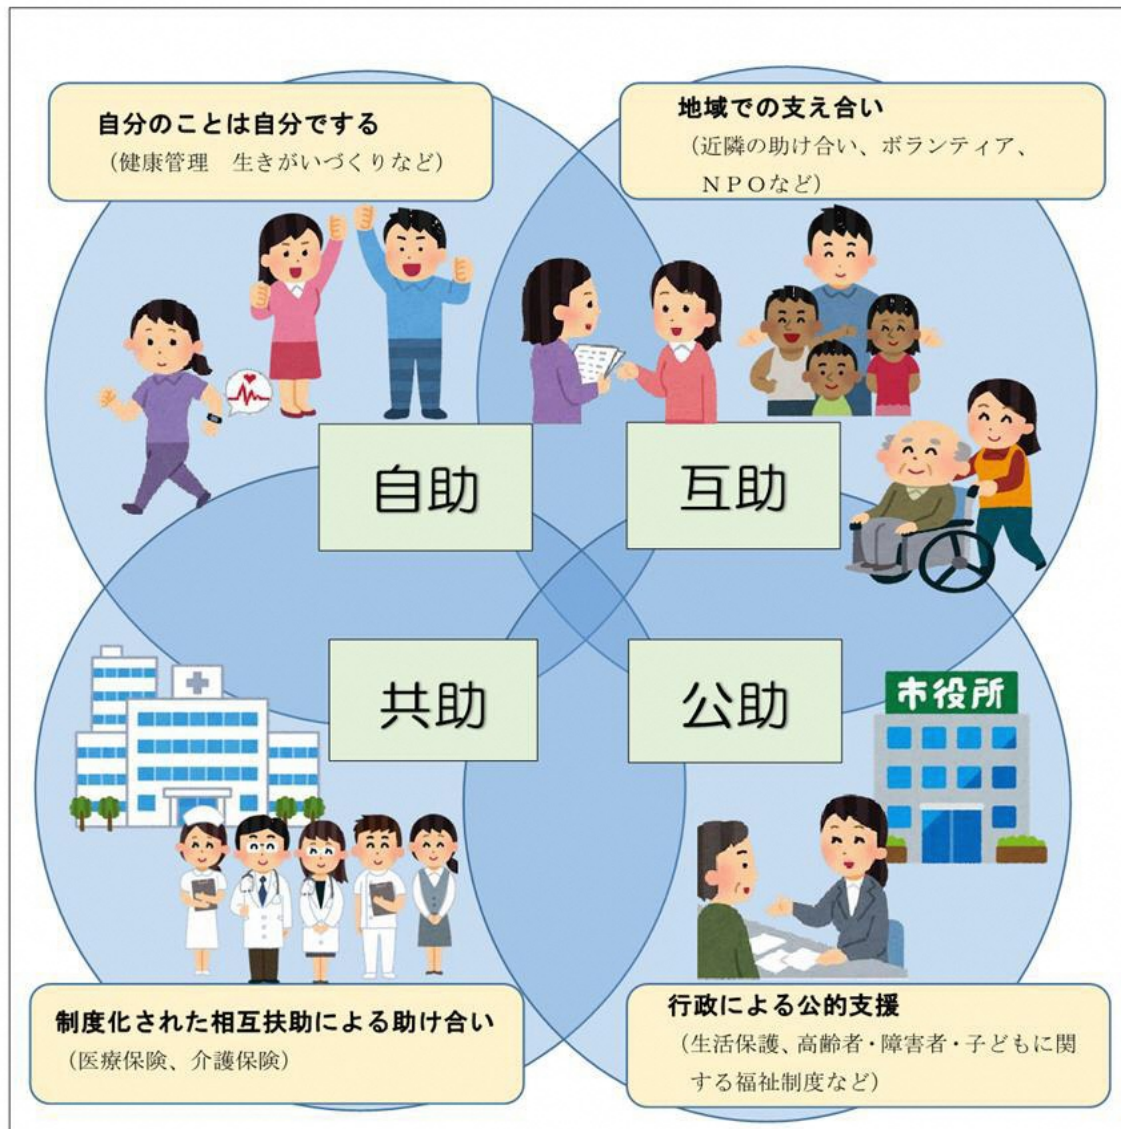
自分のことは自分でする
（健康管理　生きがいづくりなど）

地域での支え合い
（近隣の助け合い、ボランティア、ＮＰＯなど）

自助

互助

共助

公助

市役所

制度化された相互扶助による助け合い
（医療保険、介護保険）

行政による公的支援
（生活保護、高齢者・障害者・子どもに関する福祉制度など）